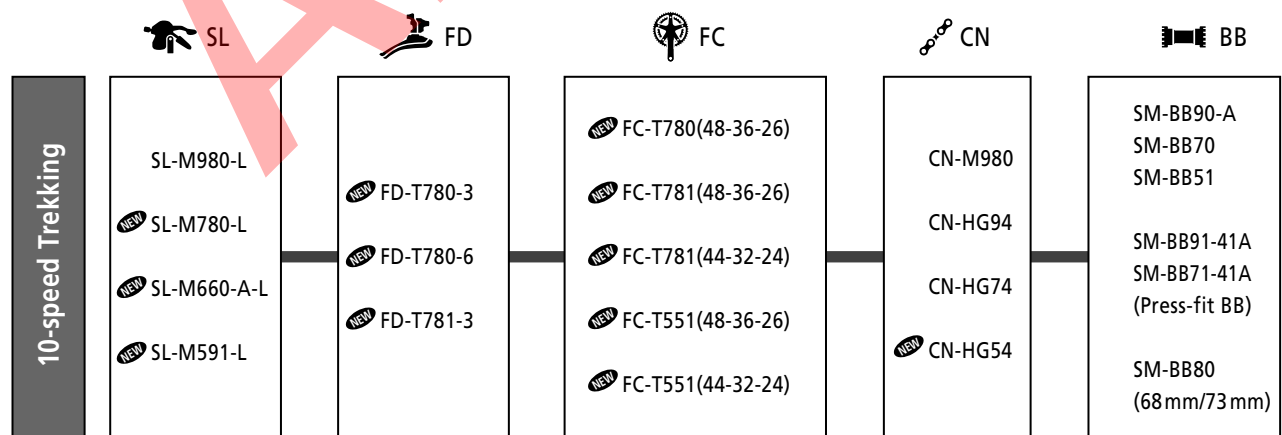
SL

FD

FC

CN

BB

10-speed Trekking

SL-M980-L
NEW SL-M780-L
NEW SL-M660-A-L
NEW SL-M591-L

NEW FD-T780-3
NEW FD-T780-6
NEW FD-T781-3

NEW FC-T780(48-36-26)
NEW FC-T781(48-36-26)
NEW FC-T781(44-32-24)
NEW FC-T551(48-36-26)
NEW FC-T551(44-32-24)

CN-M980
CN-HG94
CN-HG74
NEW CN-HG54

SM-BB90-A
SM-BB70
SM-BB51

SM-BB91-41A
SM-BB71-41A
(Press-fit BB)

SM-BB80
(68 mm/73 mm)